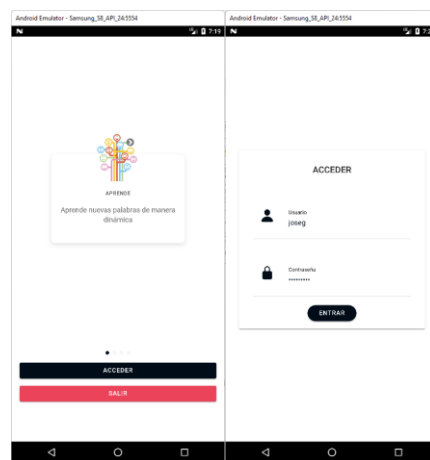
Android Emulator - Samsung_S8_API_24:5554

7:19

APRENDE

Aprende nuevas palabras de manera dinámica

ACCEDER

SALIR

Android Emulator - Samsung_S8_API_24:5554

7:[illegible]

ACCEDER

Usuario
joseg

Contraseña
••••••••••

ENTRAR